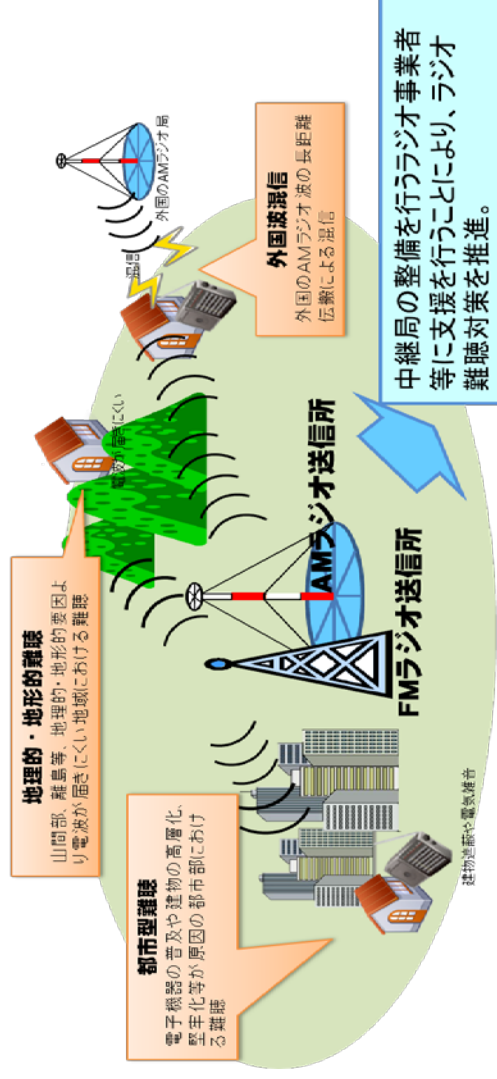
中継局の整備を行うラジオ事業者等に支援を行うことにより、ラジオ難聴対策を推進。

外国波混信
外国のAMラジオ波の長距離伝搬による混信

外国のAMラジオ局

混信

電波が届きにくい

AMラジオ送信所

FMラジオ送信所

地理的・地形的難聴
山間部、離島等、地理的・地形的要因より電波が届きにくい地域における難聴

都市型難聴
電子機器の普及や建物の高層化、堅牢化等が原因の都市部における難聴

建物遮蔽や電気雑音